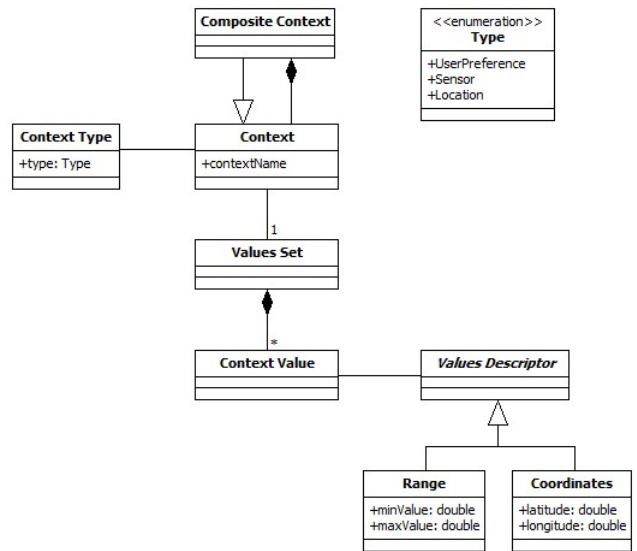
Composite Context

<<enumeration>>
Type
+UserPreference
+Sensor
+Location

Context Type
+type: Type

Context
+contextName

1

Values Set

*

Context Value

Values Descriptor

Range
+minValue: double
+maxValue: double

Coordinates
+latitude: double
+longitude: double